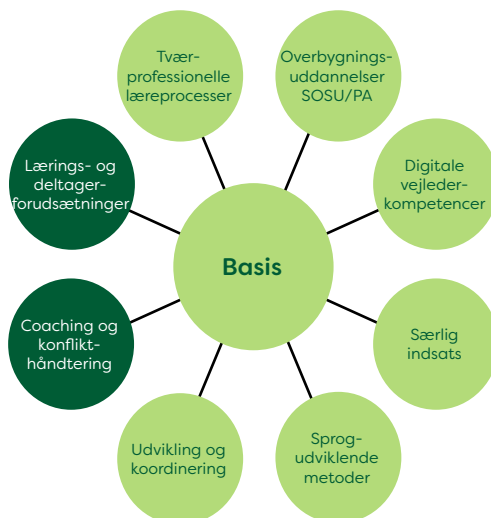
Tværprofessionelle læreprocesser

Overbygningsuddannelser SOSU/PA

Lærings- og deltagerforudsætninger

Digitale vejlederkompetencer

Basis

Coaching og konflikthåndtering

Særlig indsats

Udvikling og koordinering

Sprogudviklende metoder